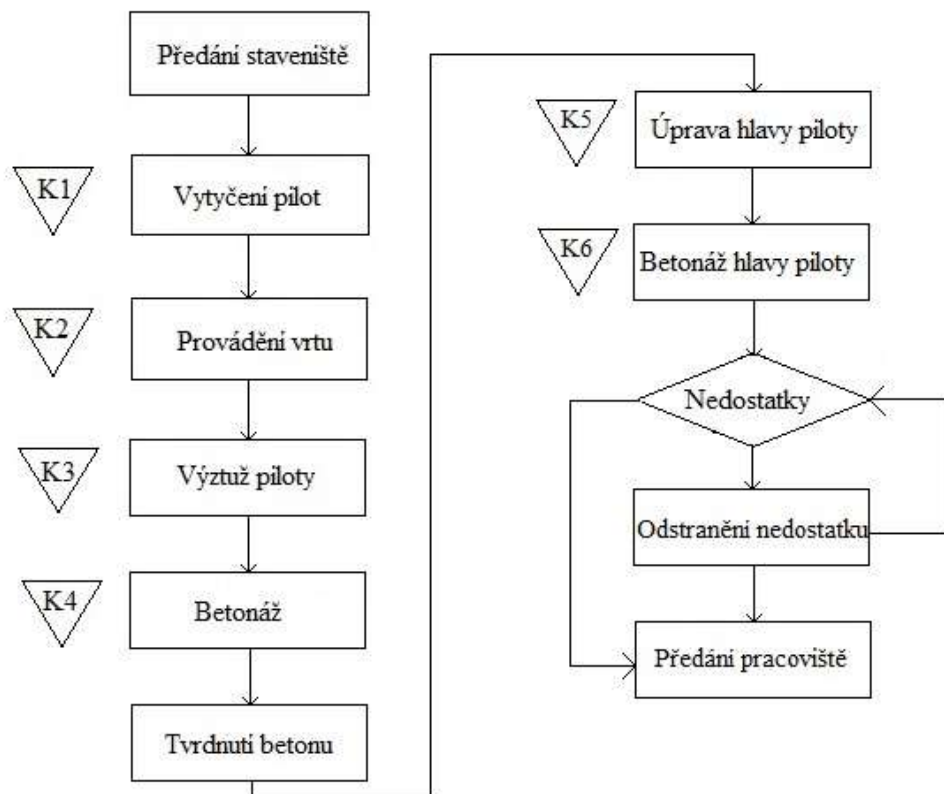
Předání staveniště

K1
Vytyčení pilot

K2
Provádění vrtu

K3
Výztuž piloty

K4
Betonáž

Tvrdnutí betonu

K5
Úprava hlavy piloty

K6
Betonáž hlavy piloty

Nedostatky

Odstranění nedostatku

Předání pracoviště